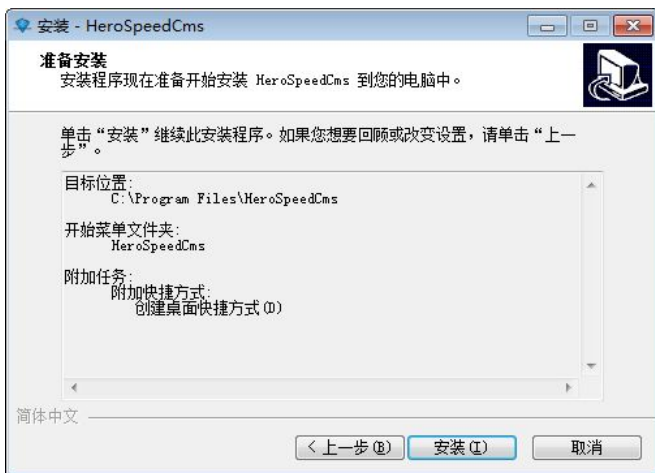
安装 - HeroSpeedCms

准备安装
安装程序现在准备开始安装 HeroSpeedCms 到您的电脑中。

单击“安装”继续此安装程序。如果您想要回顾或改变设置，请单击“上一步”。

目标位置:
C:\Program Files\HeroSpeedCms

开始菜单文件夹:
HeroSpeedCms

附加任务:
附加快捷方式:
创建桌面快捷方式(D)

简体中文

< 上一步(B)
安装(I)
取消